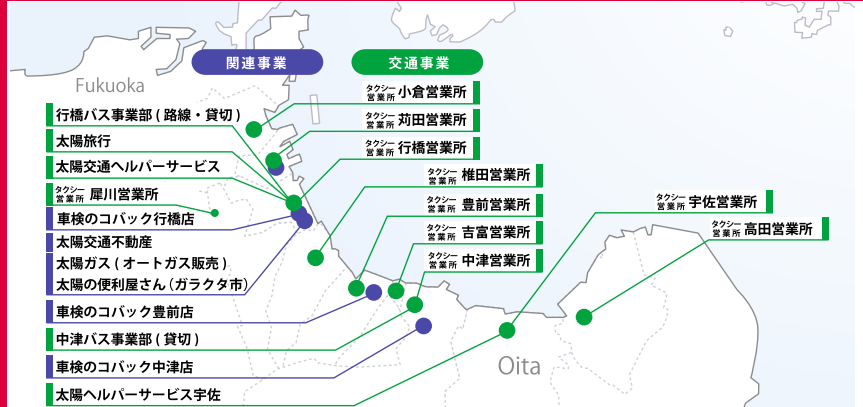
Fukuoka

関連事業

行橋バス事業部(路線・貸切)

太陽旅行

太陽交通ヘルパーサービス

タクシー営業所 犀川営業所

車検のコバック行橋店

太陽交通不動産

太陽ガス(オートガス販売)

太陽の便利屋さん(ガラクタ市)

車検のコバック豊前店

中津バス事業部(貸切)

車検のコバック中津店

太陽ヘルパーサービス宇佐

交通事業

タクシー営業所 小倉営業所

タクシー営業所 苅田営業所

タクシー営業所 行橋営業所

タクシー営業所 椎田営業所

タクシー営業所 豊前営業所

タクシー営業所 吉富営業所

タクシー営業所 中津営業所

タクシー営業所 宇佐営業所

タクシー営業所 高田営業所

Oita